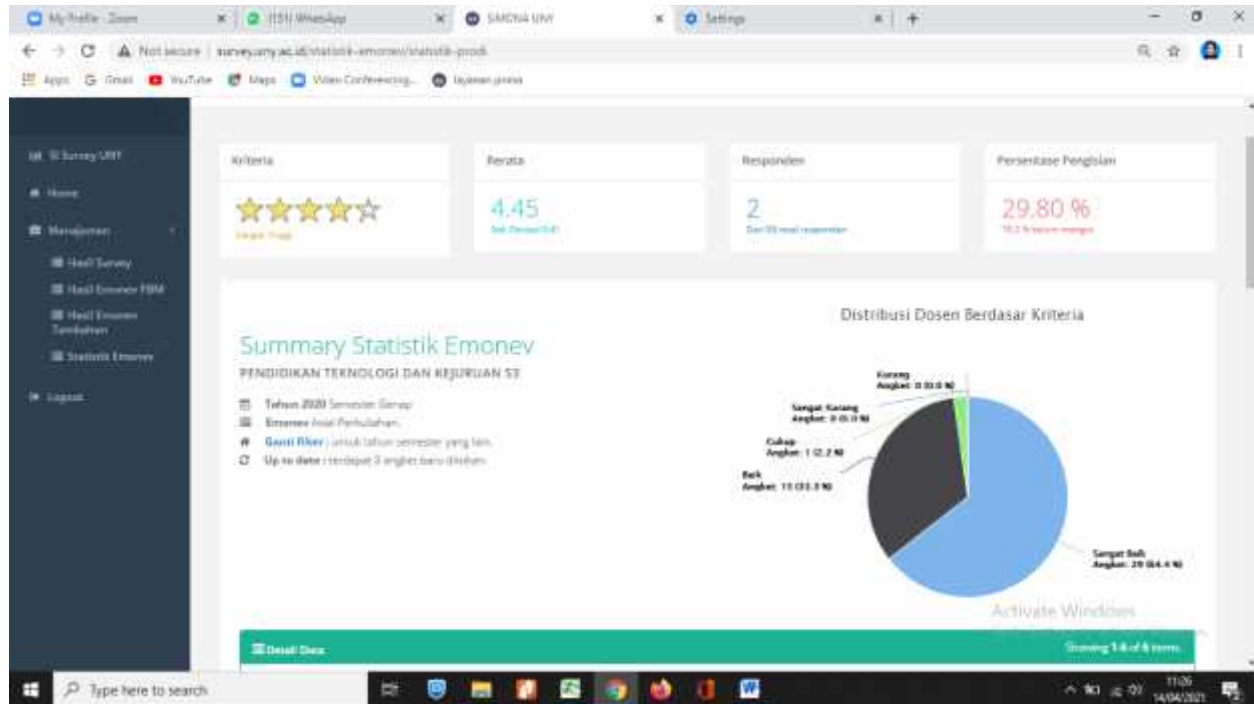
My Profile - Zoom
(151) WhatsApp
SIMONA UNY
Settings

Not secure | survey.uny.ac.id/statistik-emonev/statistik-prodi

Apps Gmail YouTube Maps Video Conferencing... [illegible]

SI Survey UNY
Home
Manajemen
Hasil Survey
Hasil Emonev FBM
Hasil Emonev Tambahan
Statistik Emonev
Logout

Kriteria
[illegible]

Rerata
4.45
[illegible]

Responden
2
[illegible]

Persentase Pengisian
29.80 %
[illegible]

Summary Statistik Emonev
PENDIDIKAN TEKNOLOGI DAN KEJURUAN S3

Tahun 2020 Semester Genap
Emonev Awal Perkuliahan
Ganti filter : untuk tahun semester yang lain.
Up to date : terdapat 0 angket baru ditiakan.

Distribusi Dosen Berdasar Kriteria

Kurang
Angket: 0 (0.0 %)
Sangat Kurang
Angket: 0 (0.0 %)
Cukup
Angket: 1 (2.2 %)
Baik
Angket: 15 (33.3 %)
Sangat Baik
Angket: 29 (64.4 %)

Activate Windows

Detail Data
Showing 1-6 of 6 items.

Type here to search
11:26
14/04/2021